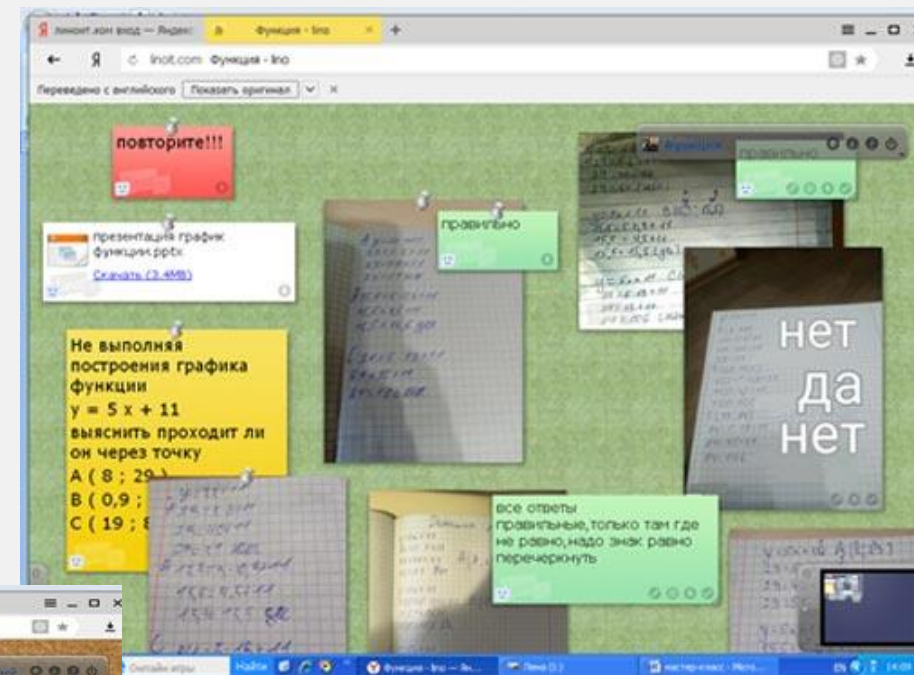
линоит.ком вход — Яндекс
Функция - lino
linoit.com Функция - lino
Переведено с английского Показать оригинал

повторите!!!

презентация график функции.pptx
Скачать (3.4MB)

Не выполняя построения графика функции
y = 5 x + 11
выяснить проходит ли он через точку
A ( 8 ; 29 )
B ( 0,9 ; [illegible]
C ( 19 ; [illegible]

правильно

Функция
правильно

нет
да
нет

все ответы правильные, только там где не равно, надо знак равно перечеркнуть

Найти
Функция - lino — Я...
Лена (1)
мастер-класс - Micro...
EN 14:09